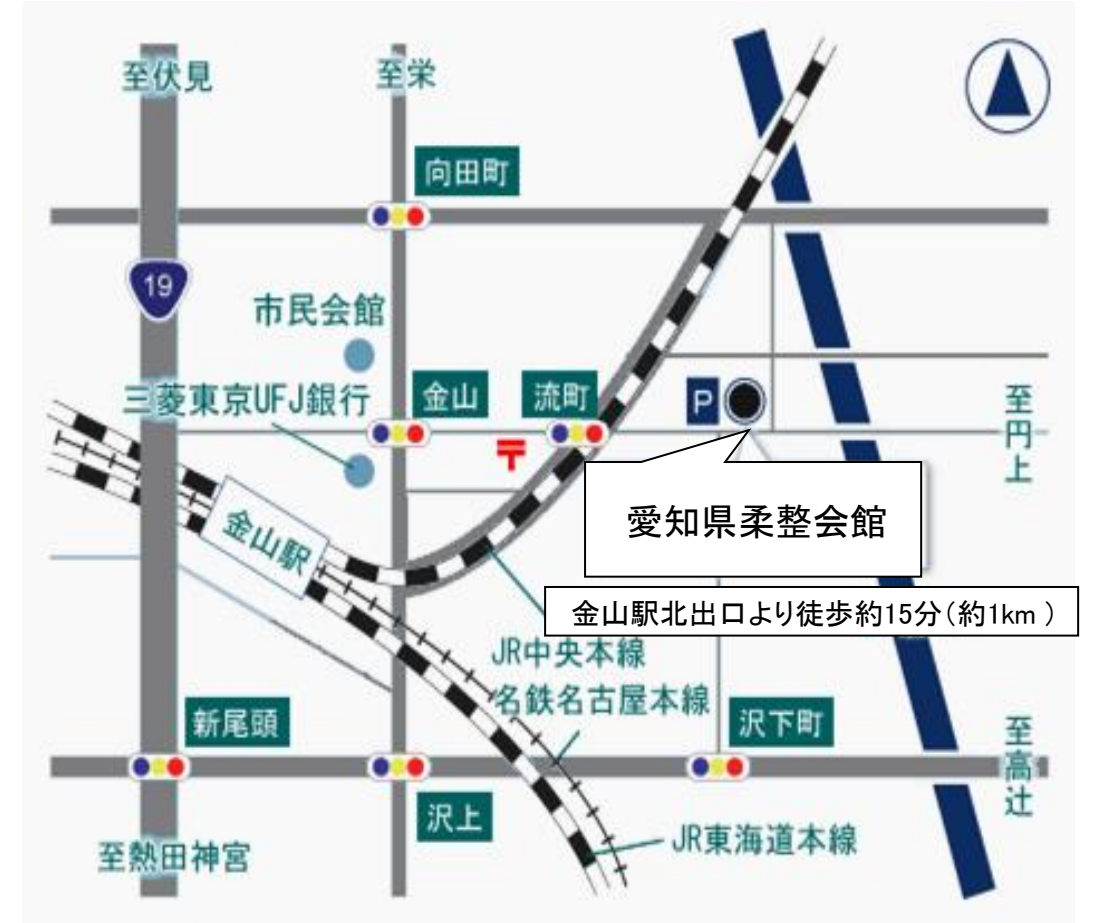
至伏見

至栄

向田町

19

市民会館

三菱東京UFJ銀行

金山

流町

P

至円上

愛知県柔整会館

金山駅

金山駅北出口より徒歩約15分(約1km )

JR中央本線

名鉄名古屋本線

新尾頭

沢下町

至高辻

沢上

至熱田神宮

JR東海道本線